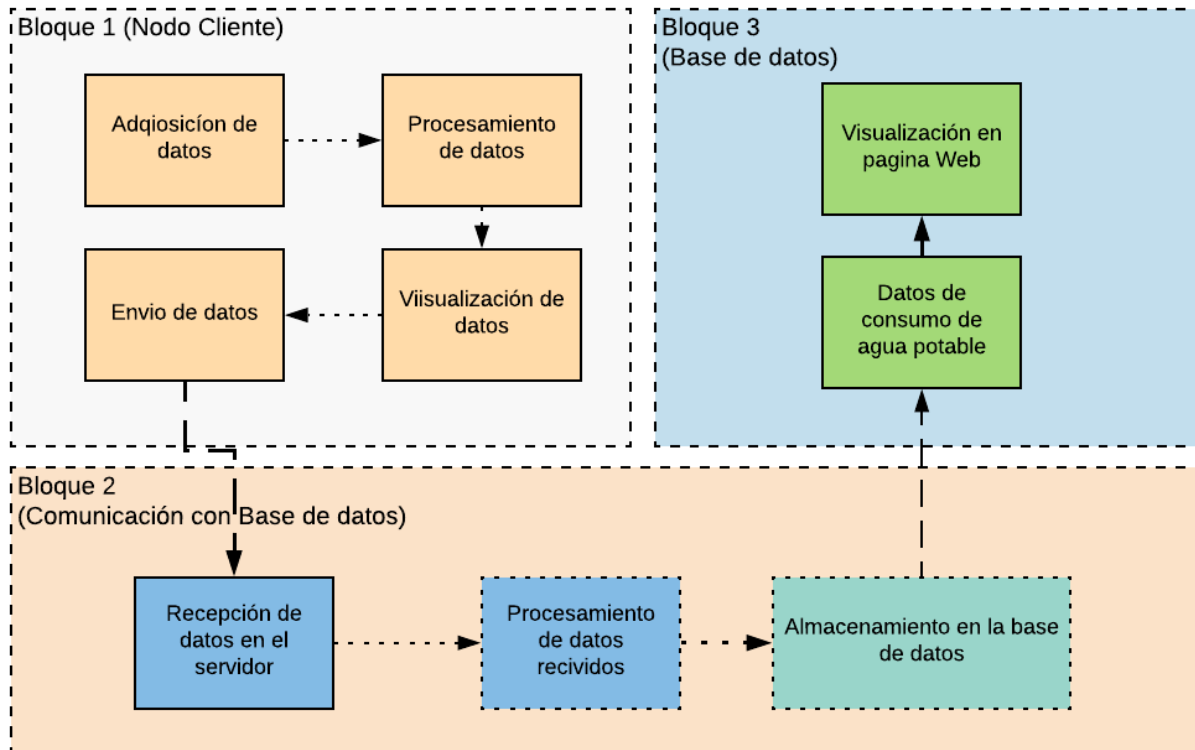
Bloque 1 (Nodo Cliente)

Adqiosicíon de datos

Procesamiento de datos

Viisualización de datos

Envio de datos

Bloque 3 (Base de datos)

Visualización en pagina Web

Datos de consumo de agua potable

Bloque 2 (Comunicación con Base de datos)

Recepción de datos en el servidor

Procesamiento de datos recividos

Almacenamiento en la base de datos